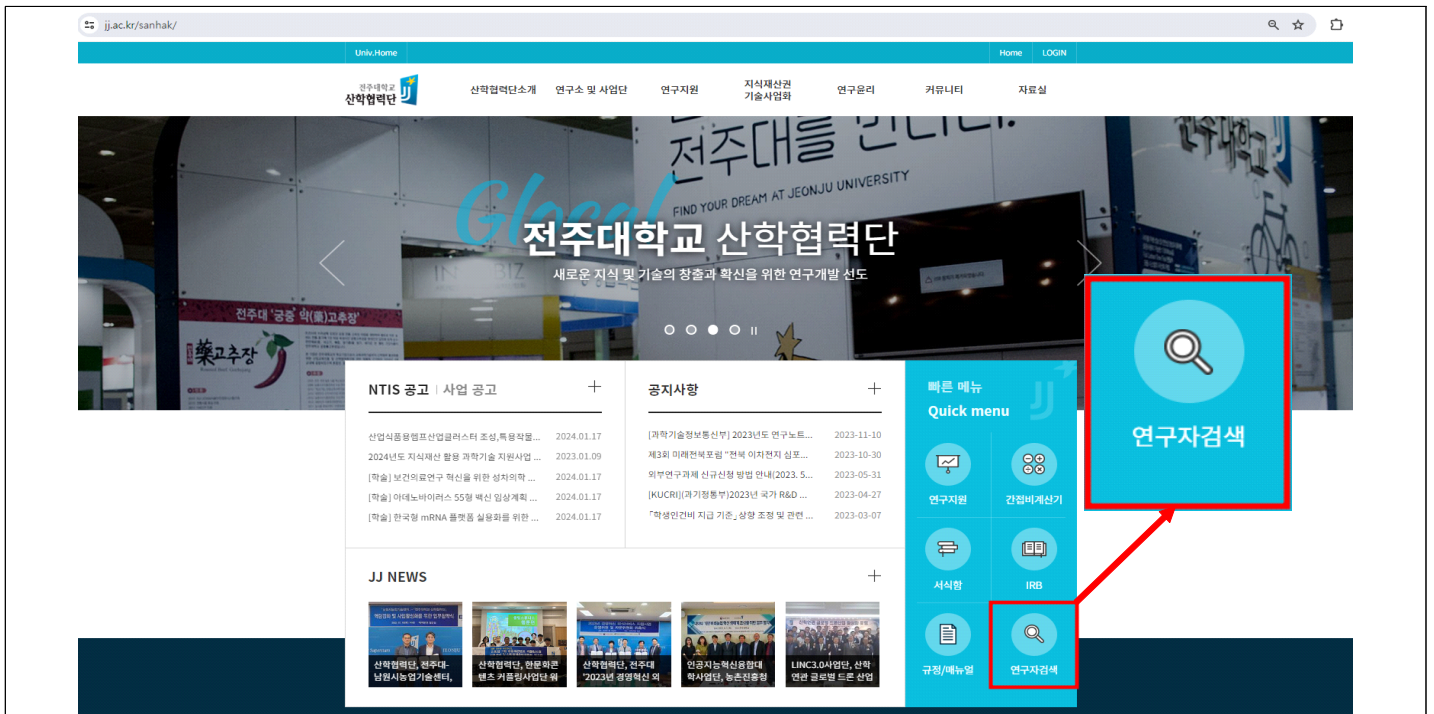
jj.ac.kr/sanhak/

Univ.Home

Home LOGIN

전주대학교 산학협력단

산학협력단소개 연구소 및 사업단 연구지원 지식재산권 기술사업화 연구윤리 커뮤니티 자료실

전주대를 만든다!

FIND YOUR DREAM AT JEONJU UNIVERSITY

Glocal

전주대학교 산학협력단

새로운 지식 및 기술의 창출과 확신을 위한 연구개발 선도

전주대 '궁중 약(藥)고추장'

藥고추장

NTIS 공고 | 사업 공고 +

산업식품용펩프산업클러스터 조성,특용작물... 2024.01.17
2024년도 지식재산 활용 과학기술 지원사업 ... 2023.01.09
[학술] 보건의료연구 혁신을 위한 성차의학 ... 2024.01.17
[학술] 아데노바이러스 55형 백신 임상계획 ... 2024.01.17
[학술] 한국형 mRNA 플랫폼 실용화를 위한 ... 2024.01.17

공지사항 +

[과학기술정보통신부] 2023년도 연구노트... 2023-11-10
제3회 미래전북포럼 "전북 이차전지 심포... 2023-10-30
외부연구과제 신규신청 방법 안내(2023. 5... 2023-05-31
[KUCRI](과기정통부)2023년 국가 R&D ... 2023-04-27
「학생인건비 지급 기준」상향 조정 및 관련 ... 2023-03-07

빠른 메뉴
Quick menu

연구지원
간접비계산기
서식함
IRB
규정/매뉴얼
연구자검색

JJ NEWS +

산학협력단, 전주대-남원시농업기술센터,
산학협력단, 한문화콘텐츠 커플링사업단 워
산학협력단, 전주대 '2023년 경영혁신 외
인공지능혁신융합대학사업단, 농촌진흥청
LINC3.0사업단, 산학연관 글로벌 드론 산업

연구자검색